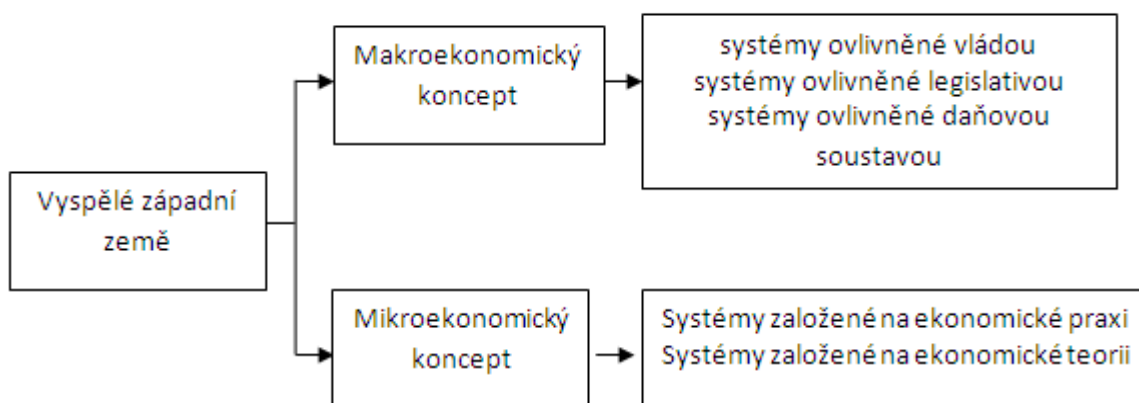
Vyspělé západní země

Makroekonomický koncept

systémy ovlivněné vládou
systémy ovlivněné legislativou
systémy ovlivněné daňovou soustavou

Mikroekonomický koncept

Systémy založené na ekonomické praxi
Systémy založené na ekonomické teorii